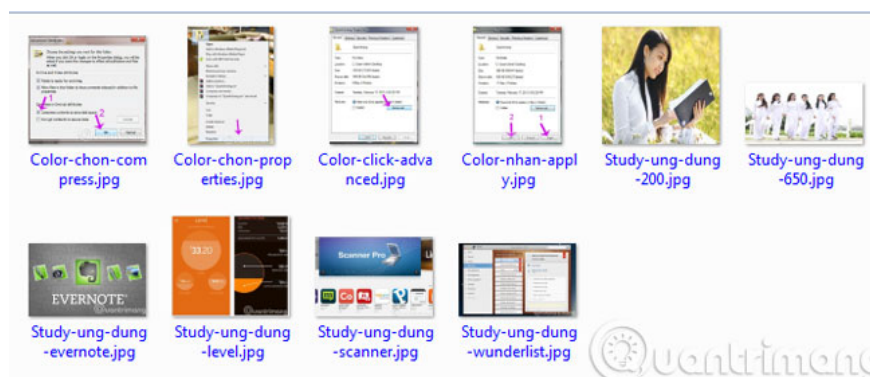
Color-chon-compress.jpg

Color-chon-properties.jpg

Color-click-advanced.jpg

Color-nhan-apply.jpg

Study-ung-dung-200.jpg

Study-ung-dung-650.jpg

EVERNOTE

Study-ung-dung-evernote.jpg

Study-ung-dung-level.jpg

Scanner Pro

Study-ung-dung-scanner.jpg

Study-ung-dung-wunderlist.jpg

Quantrimang